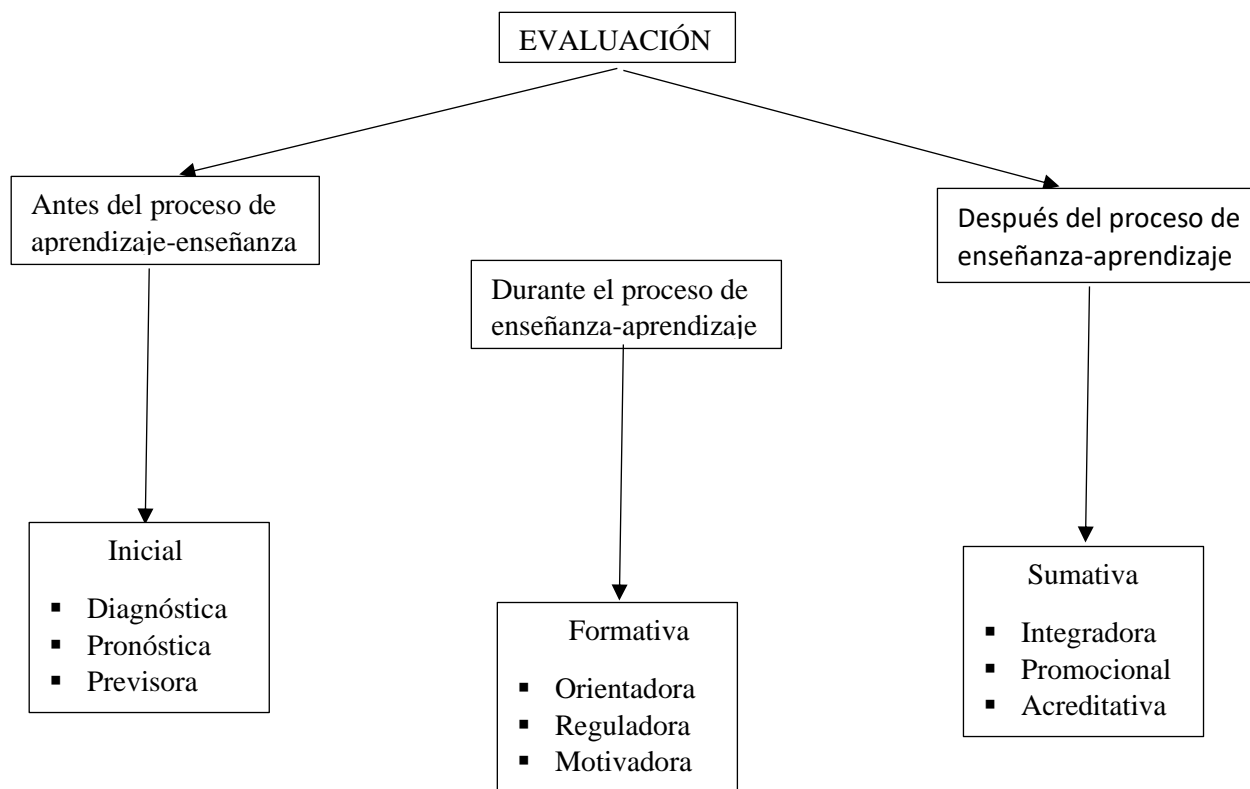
EVALUACIÓN

Antes del proceso de aprendizaje-enseñanza

Durante el proceso de enseñanza-aprendizaje

Después del proceso de enseñanza-aprendizaje

Inicial
- Diagnóstica
- Pronóstica
- Previsora

Formativa
- Orientadora
- Reguladora
- Motivadora

Sumativa
- Integradora
- Promocional
- Acreditativa